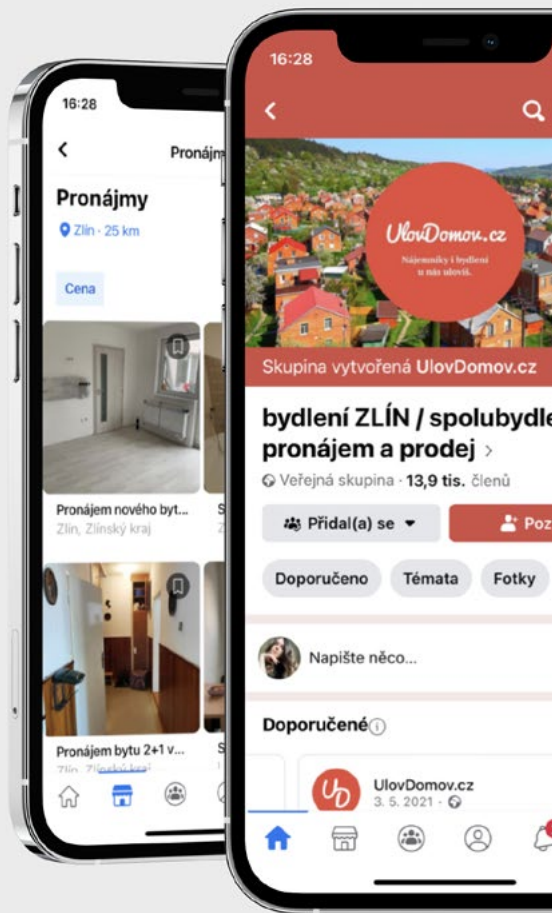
16:28

Pronájm

Pronájmy

Zlín · 25 km

Cena

Pronájem nového byt...

Zlín, Zlínský kraj

S

Pronájem bytu 2+1 v...

Zlín, Zlínský kraj

S

16:28

UlovDomov.cz

Nájemníky i bydlení u nás ulovíš.

Skupina vytvořená UlovDomov.cz

bydlení ZLÍN / spolubydle pronájem a prodej ›

Veřejná skupina · 13,9 tis. členů

Přidal(a) se

Poz

Doporučeno

Témata

Fotky

Napište něco...

Doporučené

UlovDomov.cz

3. 5. 2021 ·